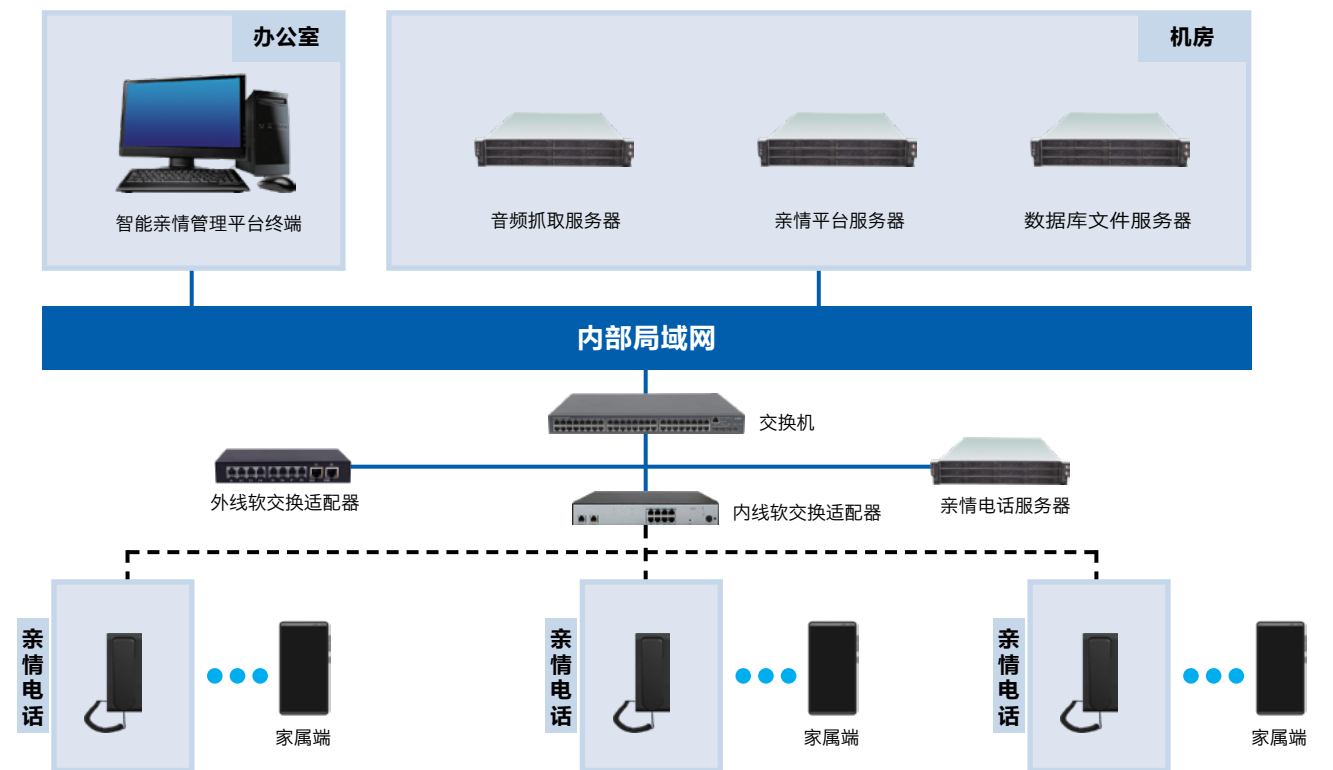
办公室

智能亲情管理平台终端

机房

音频抓取服务器

亲情平台服务器

数据库文件服务器

内部局域网

交换机

外线软交换适配器

亲情电话服务器

内线软交换适配器

亲情电话

家属端

亲情电话

家属端

亲情电话

家属端